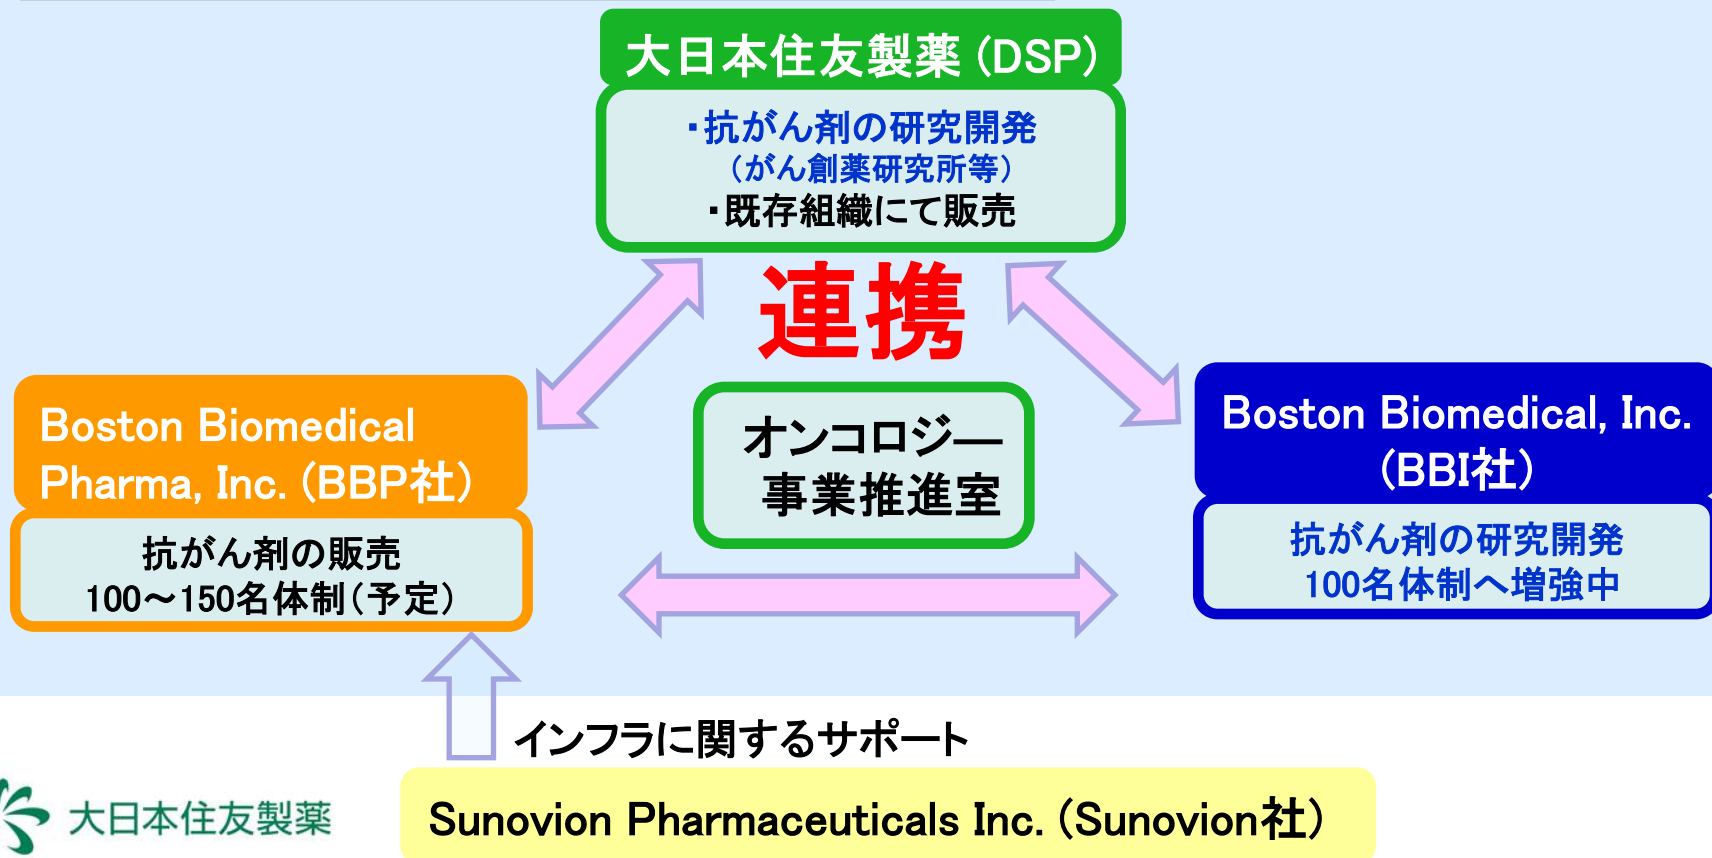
大日本住友製薬（DSP）

・抗がん剤の研究開発
（がん創薬研究所等）
・既存組織にて販売

連携

Boston Biomedical Pharma, Inc.（BBP社）

抗がん剤の販売
100～150名体制（予定）

オンコロジー
事業推進室

Boston Biomedical, Inc.（BBI社）

抗がん剤の研究開発
100名体制へ増強中

インフラに関するサポート

大日本住友製薬

Sunovion Pharmaceuticals Inc.（Sunovion社）